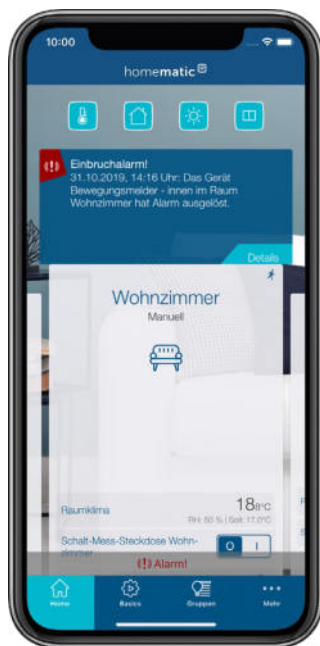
10:00

homematic

Einbruchalarm!
31.10.2019, 14:16 Uhr: Das Gerät Bewegungsmelder - innen im Raum Wohnzimmer hat Alarm ausgelöst.

Details

Wohnzimmer
Manuell

Raumklima
18,0°C
RH: 50 % | Soll: 17,0°C

Schalt-Mess-Steckdose Wohnzimmer
O I

Alarm!

Home Basics Gruppen Mehr